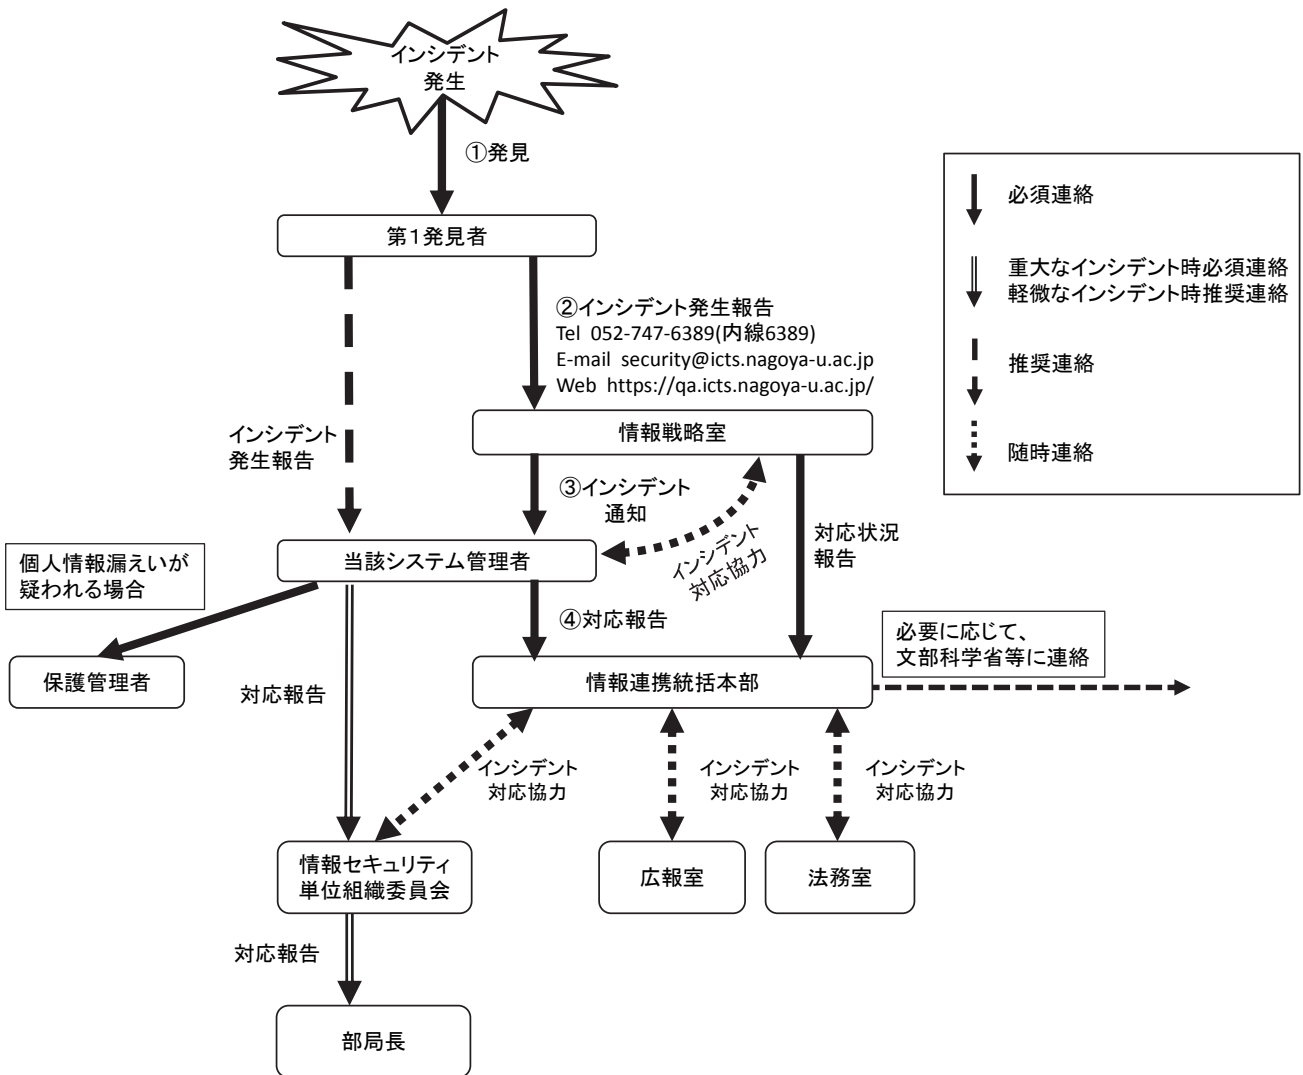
インシデント
発生

①発見

必須連絡

重大なインシデント時必須連絡
軽微なインシデント時推奨連絡

推奨連絡

随時連絡

第1発見者

②インシデント発生報告
Tel 052-747-6389(内線6389)
E-mail security@icts.nagoya-u.ac.jp
Web https://qa.icts.nagoya-u.ac.jp/

インシデント
発生報告

情報戦略室

③インシデント
通知

インシデント
対応協力

対応状況
報告

個人情報漏えいが
疑われる場合

当該システム管理者

④対応報告

保護管理者

対応報告

必要に応じて、
文部科学省等に連絡

情報連携統括本部

インシデント
対応協力

インシデント
対応協力

インシデント
対応協力

情報セキュリティ
単位組織委員会

広報室

法務室

対応報告

部局長